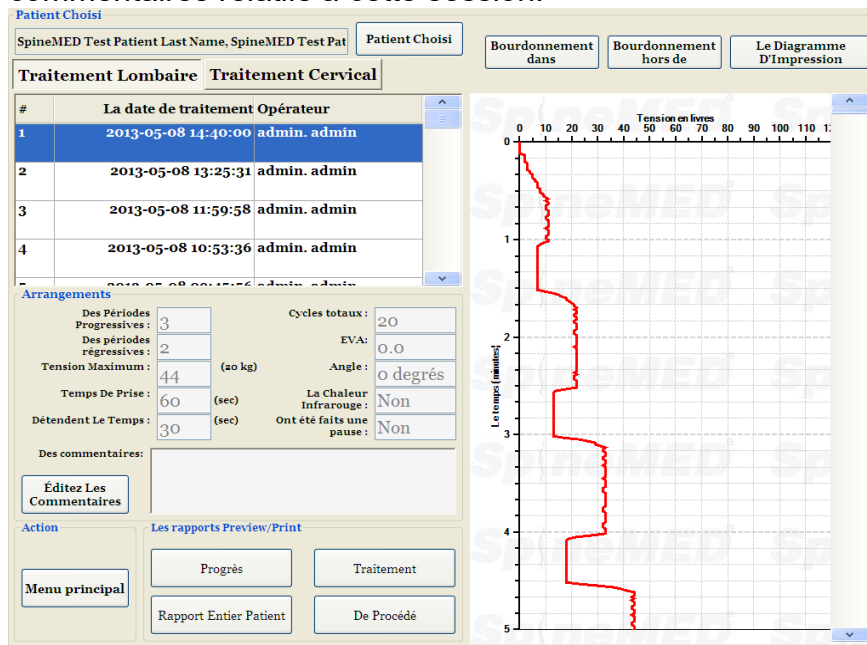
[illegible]

Patient Choisi

SpineMED Test Patient Last Name, SpineMED Test Pat

Patient Choisi

Bourdonnement dans

Bourdonnement hors de

Le Diagramme D'Impression

Traitement Lombaire

Traitement Cervical

| # | La date de traitement | Opérateur |
|---|---|---|
| 1 | 2013-05-08 14:40:00 | admin. admin |
| 2 | 2013-05-08 13:25:31 | admin. admin |
| 3 | 2013-05-08 11:59:58 | admin. admin |
| 4 | 2013-05-08 10:53:36 | admin. admin |
| 5 | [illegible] | admin. admin |

Arrangements

Des Périodes Progressives : 3

Des périodes régressives : 2

Tension Maximum : 44 (20 kg)

Temps De Prise : 60 (sec)

Détendent Le Temps : 30 (sec)

Cycles totaux : 20

EVA: 0.0

Angle : 0 degrés

La Chaleur Infrarouge : Non

Ont été faits une pause : Non

Des commentaires:

Éditez Les Commentaires

Action

Menu principal

Les rapports Preview/Print

Progrès

Traitement

Rapport Entier Patient

De Procédé

Tension en livres

0 10 20 30 40 50 60 70 80 90 100 110 1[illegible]

Le temps (minutes)

0 1 2 3 4 5

SpineMED